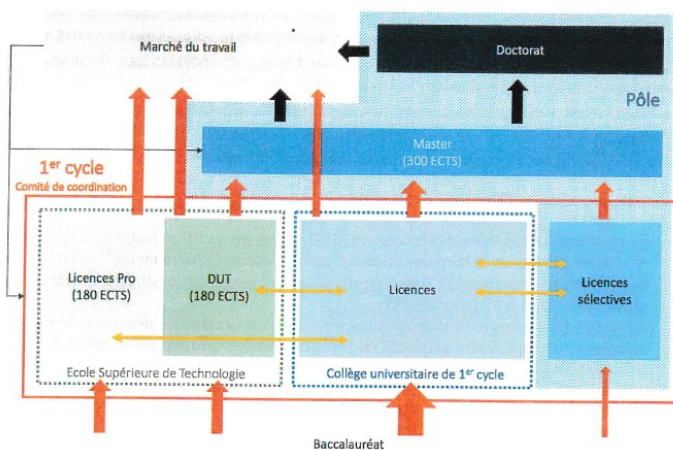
Marché du travail

Doctorat

Pôle

1$^{er}$ cycle
Comité de coordination

Master
(300 ECTS)

Licences Pro
(180 ECTS)

DUT
(180 ECTS)

Licences

Licences sélectives

Ecole Supérieure de Technologie

Collège universitaire de 1$^{er}$ cycle

Baccalauréat